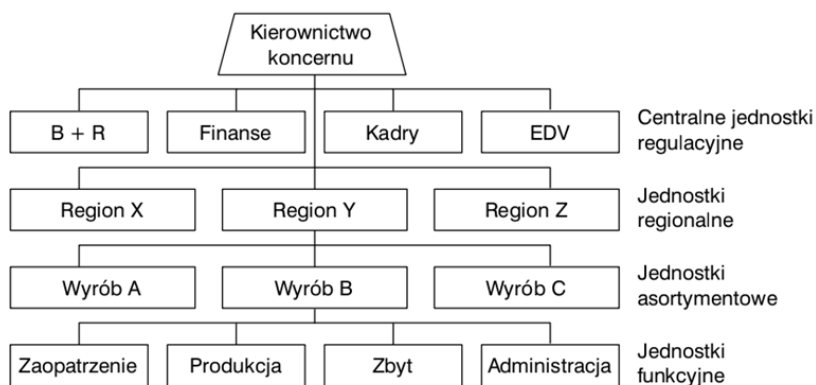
Kierownictwo koncernu

B + R
Finanse
Kadry
EDV
Centralne jednostki regulacyjne

Region X
Region Y
Region Z
Jednostki regionalne

Wyrób A
Wyrób B
Wyrób C
Jednostki asortymentowe

Zaopatrzenie
Produkcja
Zbyt
Administracja
Jednostki funkcyjne